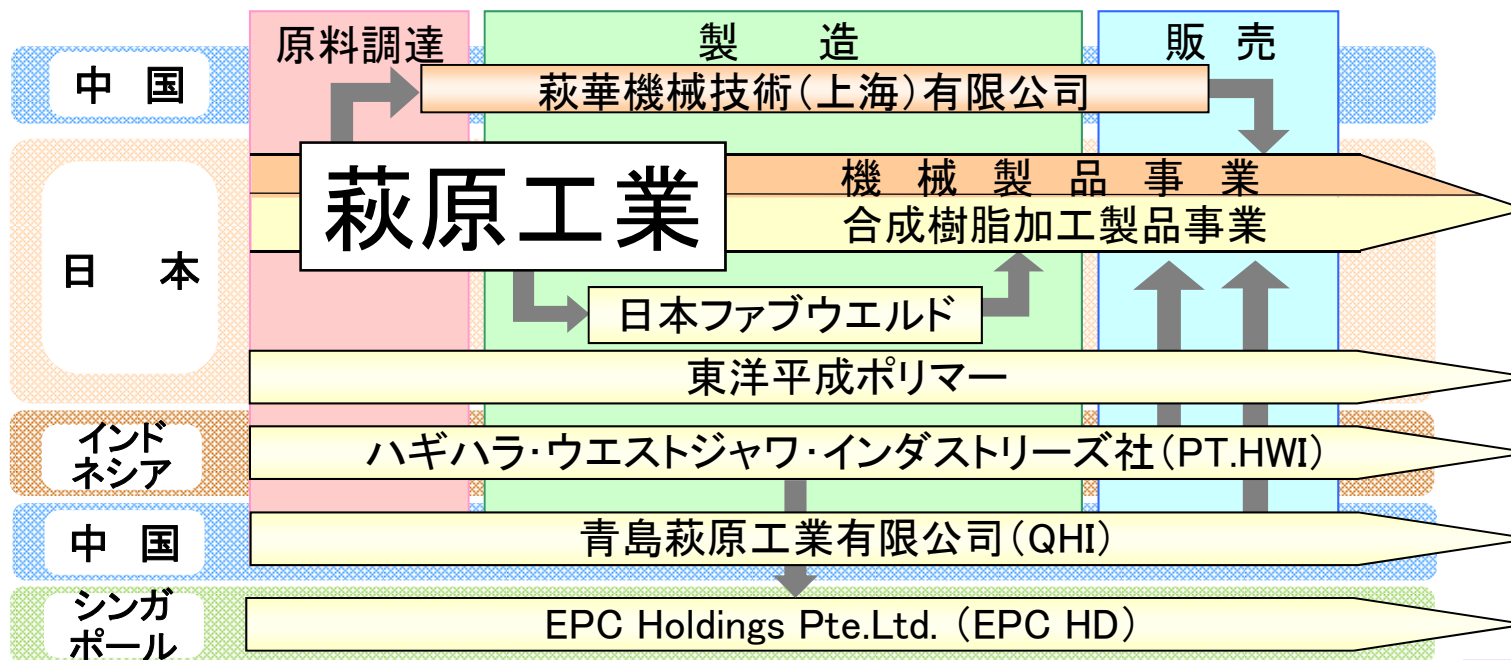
原料調達
製造
販売

中国
萩華機械技術(上海)有限公司

日本
萩原工業
機械製品事業
合成樹脂加工製品事業
日本ファブウエルド
東洋平成ポリマー

インドネシア
ハギハラ・ウエストジャワ・インダストリーズ社(PT.HWI)

中国
青島萩原工業有限公司(QHI)

シンガポール
EPC Holdings Pte.Ltd. (EPC HD)